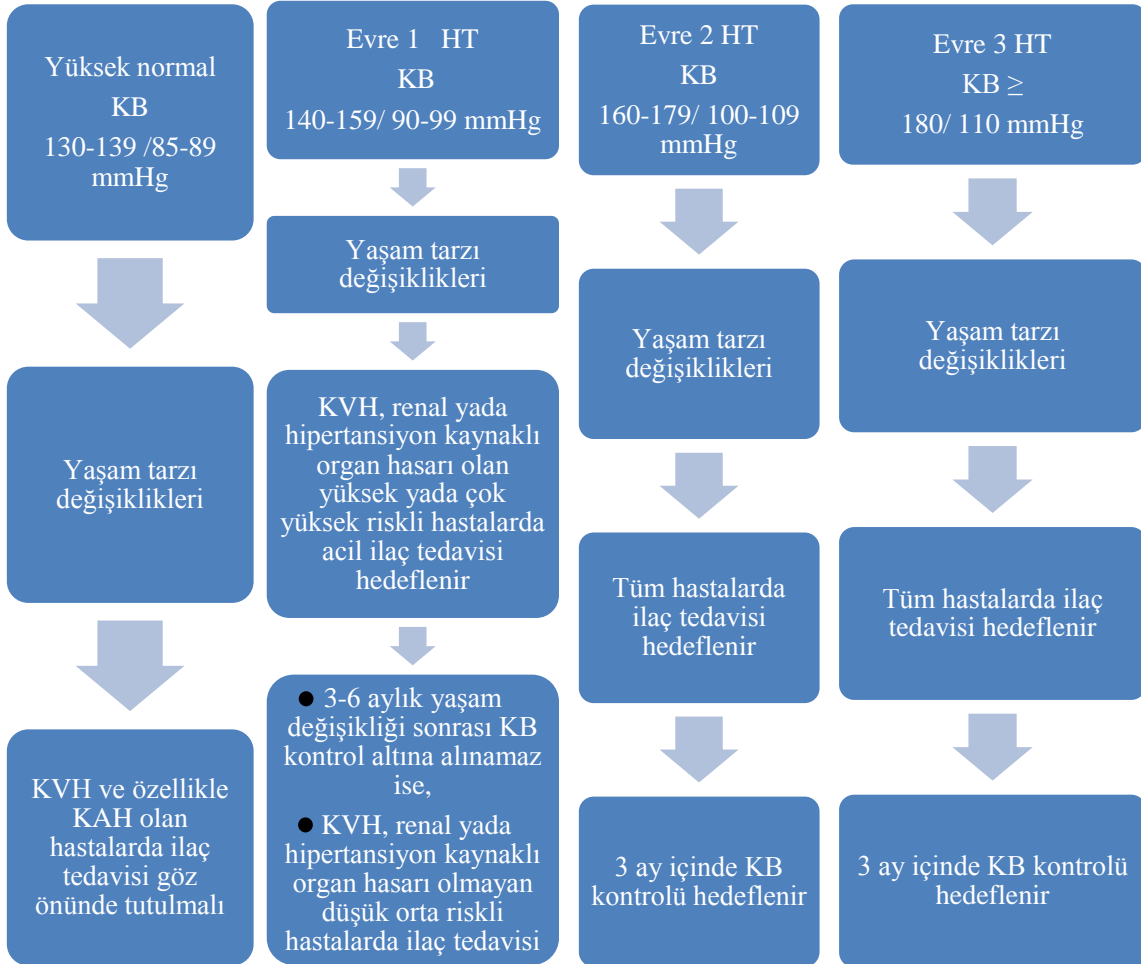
Yüksek normal KB 130-139 /85-89 mmHg

Yaşam tarzı değişiklikleri

KVH ve özellikle KAH olan hastalarda ilaç tedavisi göz önünde tutulmalı

Evre 1 HT KB 140-159/ 90-99 mmHg

Yaşam tarzı değişiklikleri

KVH, renal yada hipertansiyon kaynaklı organ hasarı olan yüksek yada çok yüksek riskli hastalarda acil ilaç tedavisi hedeflenir

● 3-6 aylık yaşam değişikliği sonrası KB kontrol altına alınamaz ise,

● KVH, renal yada hipertansiyon kaynaklı organ hasarı olmayan düşük orta riskli hastalarda ilaç tedavisi

Evre 2 HT KB 160-179/ 100-109 mmHg

Yaşam tarzı değişiklikleri

Tüm hastalarda ilaç tedavisi hedeflenir

3 ay içinde KB kontrolü hedeflenir

Evre 3 HT KB ≥ 180/ 110 mmHg

Yaşam tarzı değişiklikleri

Tüm hastalarda ilaç tedavisi hedeflenir

3 ay içinde KB kontrolü hedeflenir